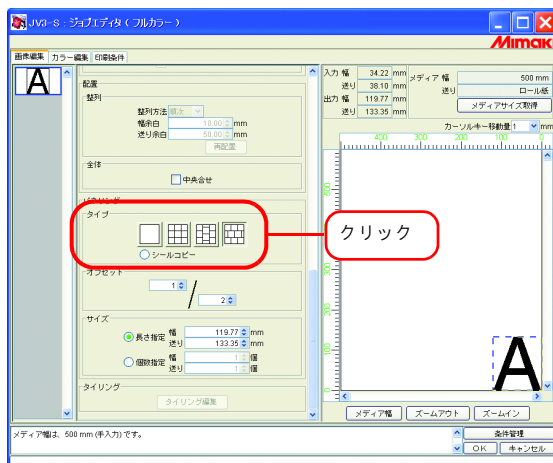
JV3-S : ジョブエディタ（フルカラー）

Mimaki

画像編集 カラー編集 印刷条件

A

配置

整列

整列方法 順次

幅余白 10.00 mm

送り余白 50.00 mm

再配置

全体

中央合せ

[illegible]リング

タイプ

シールコピー

クリック

オフセット

1

2

サイズ

長さ指定 幅 119.77 mm 送り 133.35 mm

個数指定 幅 1 個 送り 1 個

タイリング

タイリング編集

入力 幅 34.22 mm 送り 38.10 mm

出力 幅 119.77 mm 送り 133.35 mm

メディア 幅 500 mm 送り ロール紙

メディアサイズ取得

カーソルキー移動量 1 mm

400 300 200 100 0

A

メディア幅 ズームアウト ズームイン

メディア幅は、500 mm（手入力）です。

条件管理

OK キャンセル